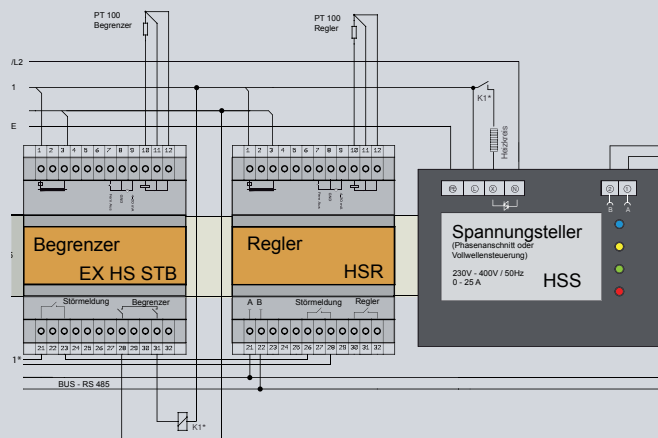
PT 100
Begrenzer

PT 100
Regler

/L2

1

E

K1*

Heizkreis

1 2 3 4 5 6 7 8 9 10 11 12

1 2 3 4 5 6 7 8 9 10 11 12

Begrenzer
EX HS STB

Regler
HSR

Spannungsteller
(Phasenanschnitt oder
Vollwellensteuerung)
230V - 400V / 50Hz
0 - 25 A
HSS

B A

Störmeldung Begrenzer

A B Störmeldung Regler

21 22 23 24 25 26 27 28 29 30 31 32

21 22 23 24 25 26 27 28 29 30 31 32

1*

BUS - RS 485

K1*